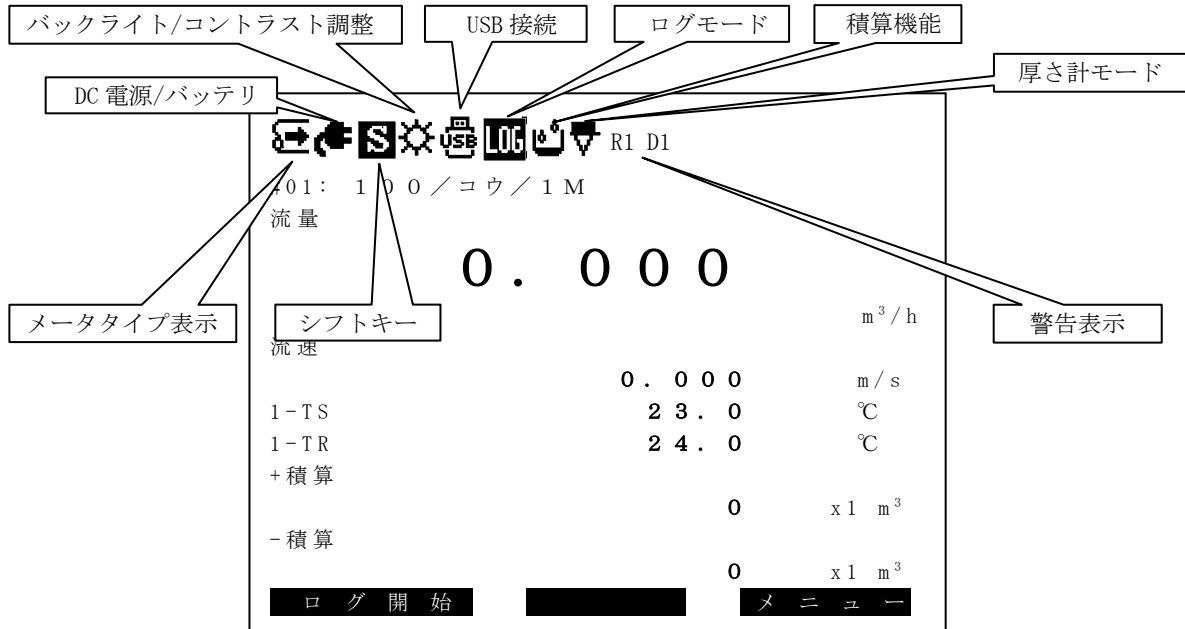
バックライト/コントラスト調整
USB 接続
ログモード
積算機能
厚さ計モード
DC 電源/バッテリ

S USB LOG R1 D1

401： 100／コウ／1M
流量

0．000

メータタイプ表示
シフトキー
$m^3/h$
警告表示

流速

0．000 m/s
1-TS 23．0 ℃
1-TR 24．0 ℃
+積算
0 x1 $m^3$
-積算
0 x1 $m^3$

ログ開始
メニュー